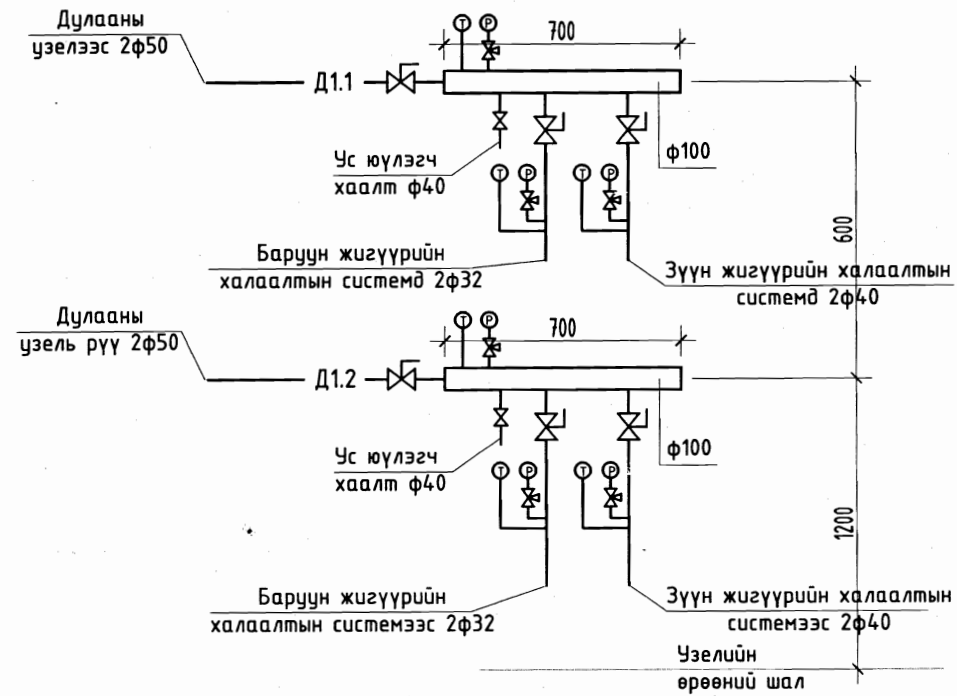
Дулааны
узелээс 2ф50

Д1.1

T P

700

Ус юулэгч
хаалт ф40

ф100

T P

T P

600

Баруун жигүүрийн
халаалтын системд 2ф32

Зүүн жигүүрийн халаалтын
системд 2ф40

Дулааны
узель руу 2ф50

T P

700

Д1.2

Ус юулэгч
хаалт ф40

ф100

T P

T P

1200

Баруун жигүүрийн
халаалтын системээс 2ф32

Зүүн жигүүрийн халаалтын
системээс 2ф40

Узелийн
өрөөний шал